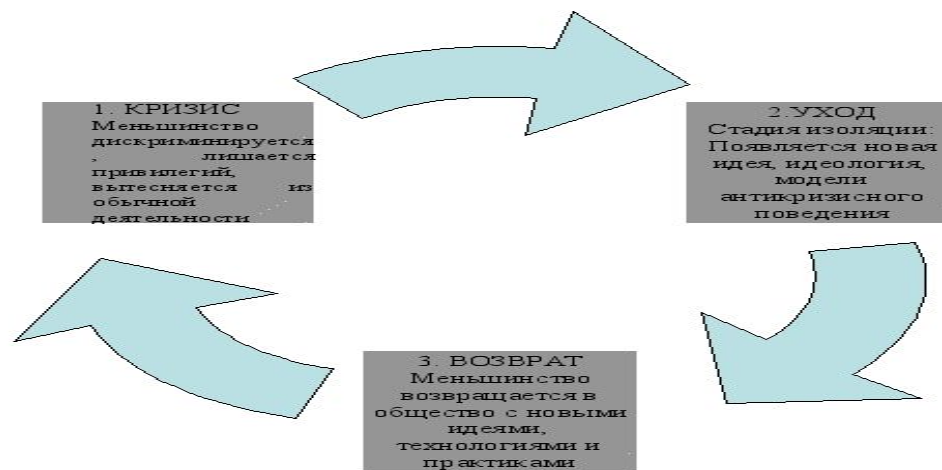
1. КРИЗИС
Меньшинство дискриминируется, лишается привилегий, вытесняется из обычной деятельности

2.УХОД
Стадия изоляции: Появляется новая идея, идеология, модели антикризисного поведения

3. ВОЗВРАТ
Меньшинство возвращается в общество с новыми идеями, технологиями и практиками